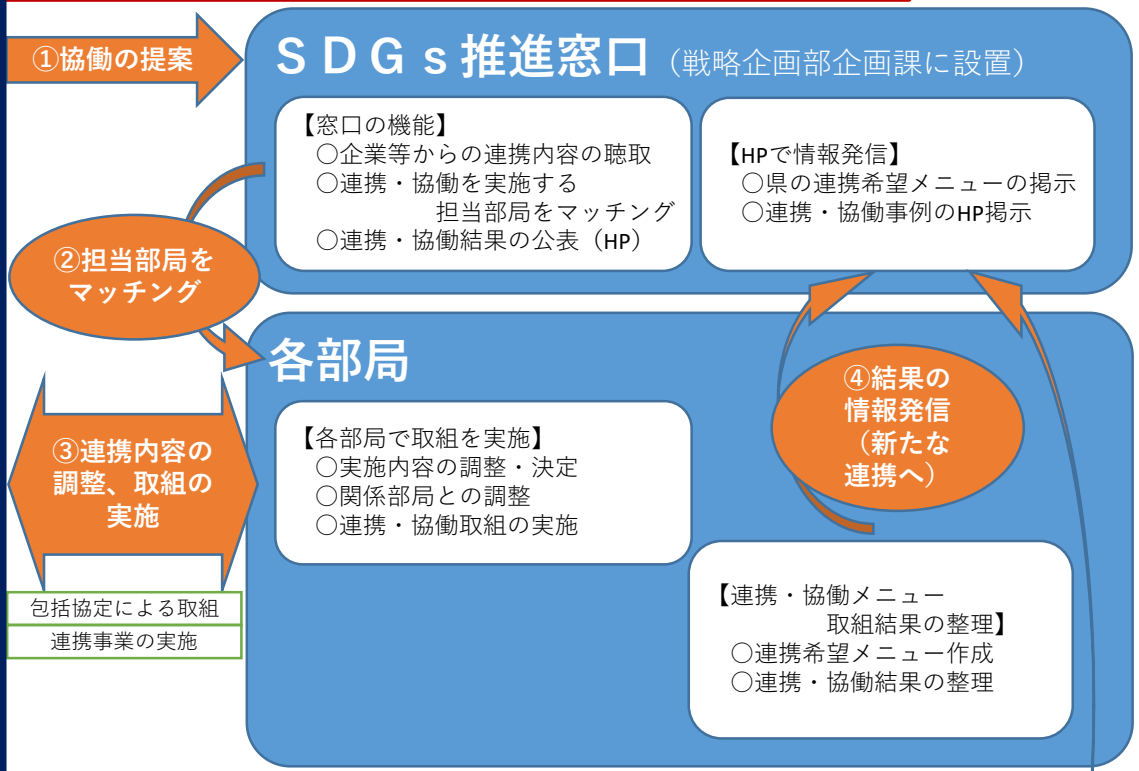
①協働の提案

ＳＤＧｓ推進窓口（戦略企画部企画課に設置）

【窓口の機能】
○企業等からの連携内容の聴取
○連携・協働を実施する担当部局をマッチング
○連携・協働結果の公表（HP）

【HPで情報発信】
○県の連携希望メニューの掲示
○連携・協働事例のHP掲示

②担当部局をマッチング

各部局

【各部局で取組を実施】
○実施内容の調整・決定
○関係部局との調整
○連携・協働取組の実施

③連携内容の調整、取組の実施

④結果の情報発信（新たな連携へ）

包括協定による取組
連携事業の実施

【連携・協働メニュー取組結果の整理】
○連携希望メニュー作成
○連携・協働結果の整理